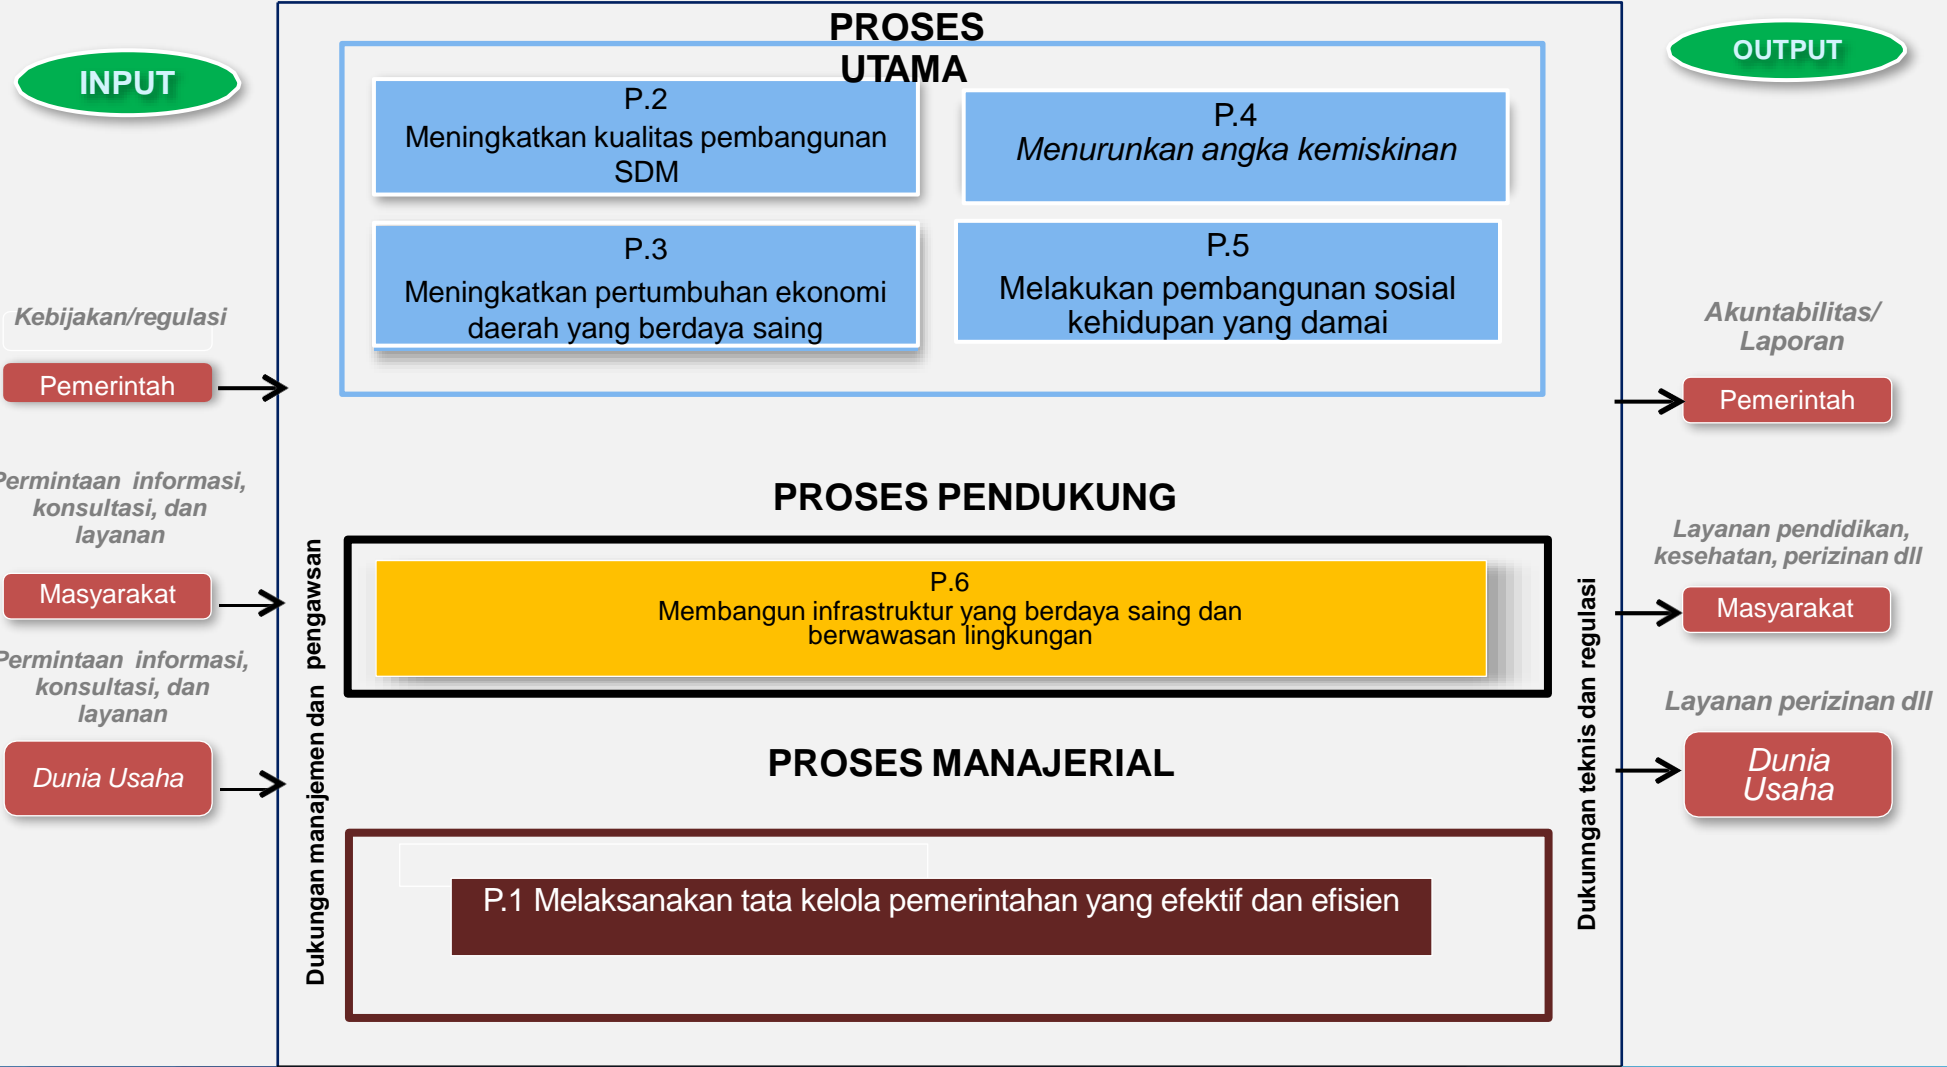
INPUT

PROSES UTAMA

OUTPUT

P.2
Meningkatkan kualitas pembangunan SDM

P.4
Menurunkan angka kemiskinan

P.3
Meningkatkan pertumbuhan ekonomi daerah yang berdaya saing

P.5
Melakukan pembangunan sosial kehidupan yang damai

Kebijakan/regulasi

Pemerintah

Akuntabilitas/ Laporan

Pemerintah

Permintaan informasi, konsultasi, dan layanan

Masyarakat

PROSES PENDUKUNG

P.6
Membangun infrastruktur yang berdaya saing dan berwawasan lingkungan

Layanan pendidikan, kesehatan, perizinan dll

Masyarakat

Permintaan informasi, konsultasi, dan layanan

Dunia Usaha

Layanan perizinan dll

Dunia Usaha

PROSES MANAJERIAL

P.1 Melaksanakan tata kelola pemerintahan yang efektif dan efisien

Dukungan manajemen dan pengawsan

Dukunngan teknis dan regulasi